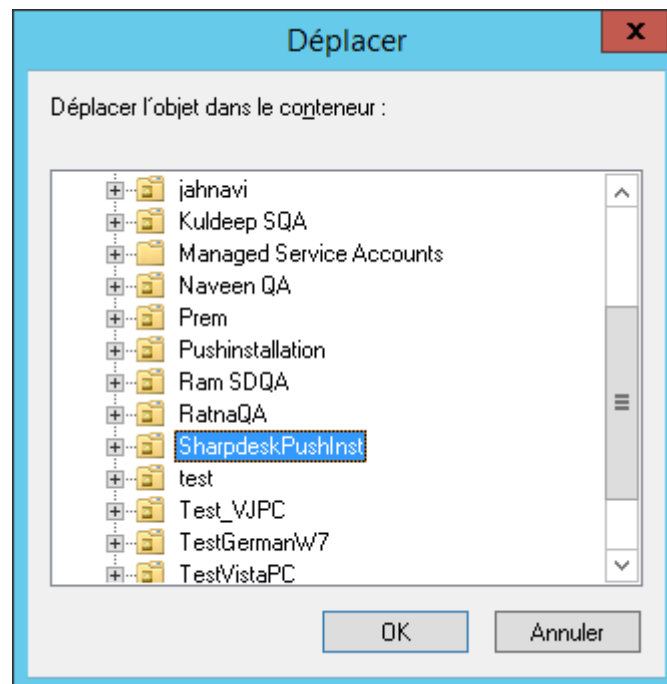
Déplacer

x

Déplacer l'objet dans le conteneur :

jahnavi
Kuldeep SQA
Managed Service Accounts
Naveen QA
Prem
Pushinstallation
Ram SDQA
RatnaQA
SharpdeskPushInst
test
Test_VJPC
TestGermanW7
TestVistaPC

OK

Annuler